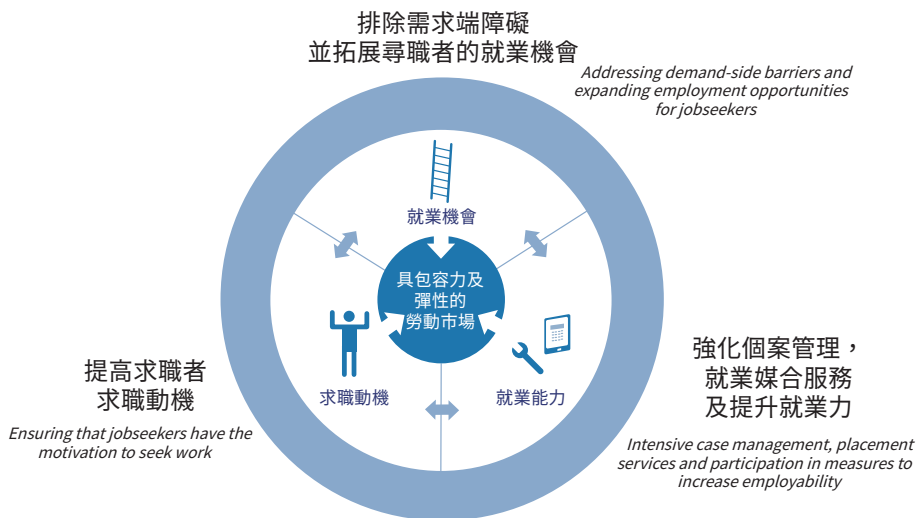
排除需求端障礙
並拓展尋職者的就業機會

Addressing demand-side barriers and expanding employment opportunities for jobseekers

就業機會

具包容力及
彈性的
勞動市場

求職動機

就業能力

提高求職者
求職動機

Ensuring that jobseekers have the motivation to seek work

強化個案管理，
就業媒合服務
及提升就業力

Intensive case management, placement services and participation in measures to increase employability